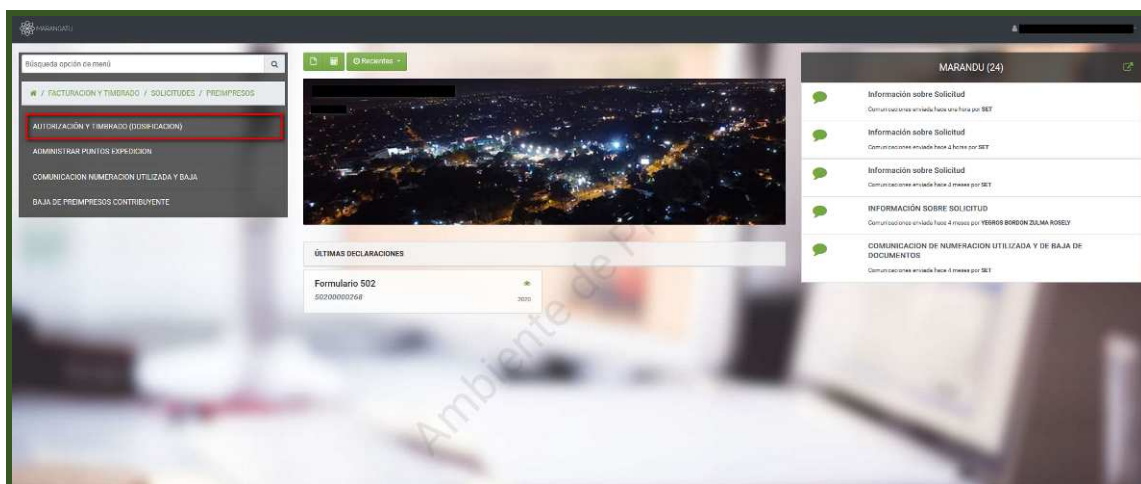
MARANGATU

Búsqueda opción de menú

/ FACTURACION Y TIMBRADO / SOLICITUDES / PREIMPRESOS

AUTORIZACIÓN Y TIMBRADO (DOSIFICACION)

ADMINISTRAR PUNTOS EXPEDICION

COMUNICACION NUMERACION UTILIZADA Y BAJA

BAJA DE PREIMPRESOS CONTRIBUYENTE

Recientes

ÚLTIMAS DECLARACIONES

Formulario 502
50200000268
2020

MARANDU (24)

Información sobre Solicitud
Comunicaciones enviada hace una hora por SET

Información sobre Solicitud
Comunicaciones enviada hace 4 horas por SET

Información sobre Solicitud
Comunicaciones enviada hace 4 meses por SET

INFORMACIÓN SOBRE SOLICITUD
Comunicaciones enviada hace 4 meses por YEGROS BORDON ZULMA ROSELY

COMUNICACION DE NUMERACION UTILIZADA Y DE BAJA DE DOCUMENTOS
Comunicaciones enviada hace 4 meses por SET

Ambiente de Pr